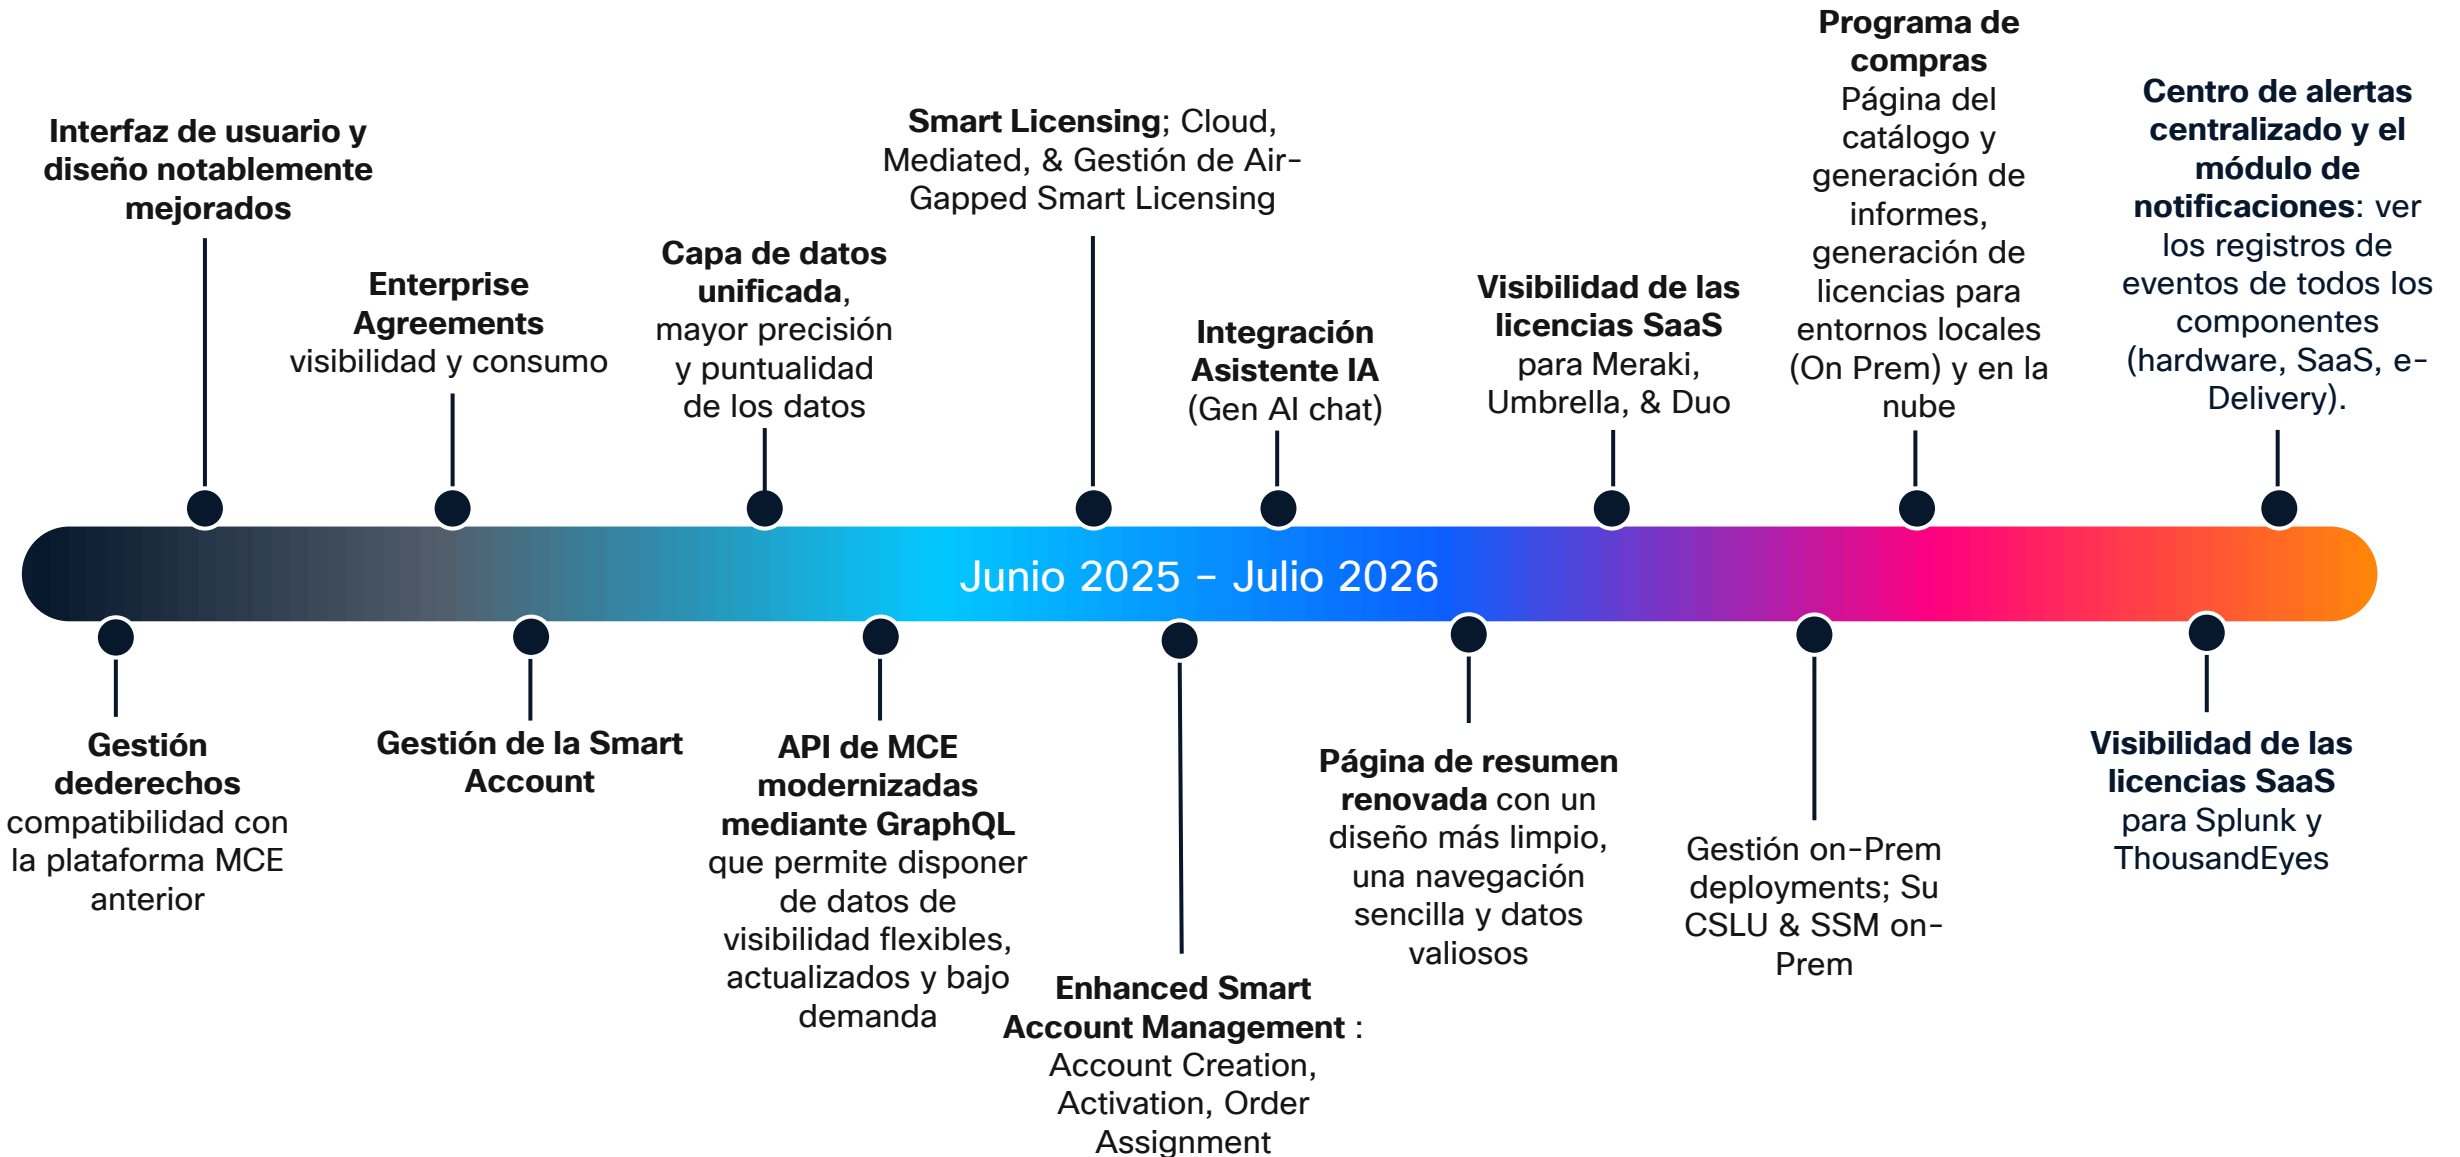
Interfaz de usuario y diseño notablemente mejorados

Enterprise Agreements visibilidad y consumo

Capa de datos unificada, mayor precisión y puntualidad de los datos

Smart Licensing; Cloud, Mediated, & Gestión de Air-Gapped Smart Licensing

Integración Asistente IA (Gen AI chat)

Visibilidad de las licencias SaaS para Meraki, Umbrella, & Duo

Programa de compras Página del catálogo y generación de informes, generación de licencias para entornos locales (On Prem) y en la nube

Centro de alertas centralizado y el módulo de notificaciones: ver los registros de eventos de todos los componentes (hardware, SaaS, e-Delivery).

Junio 2025 - Julio 2026

Gestión dederechos compatibilidad con la plataforma MCE anterior

Gestión de la Smart Account

API de MCE modernizadas mediante GraphQL que permite disponer de datos de visibilidad flexibles, actualizados y bajo demanda

Enhanced Smart Account Management : Account Creation, Activation, Order Assignment

Página de resumen renovada con un diseño más limpio, una navegación sencilla y datos valiosos

Gestión on-Prem deployments; Su CSLU & SSM on-Prem

Visibilidad de las licencias SaaS para Splunk y ThousandEyes